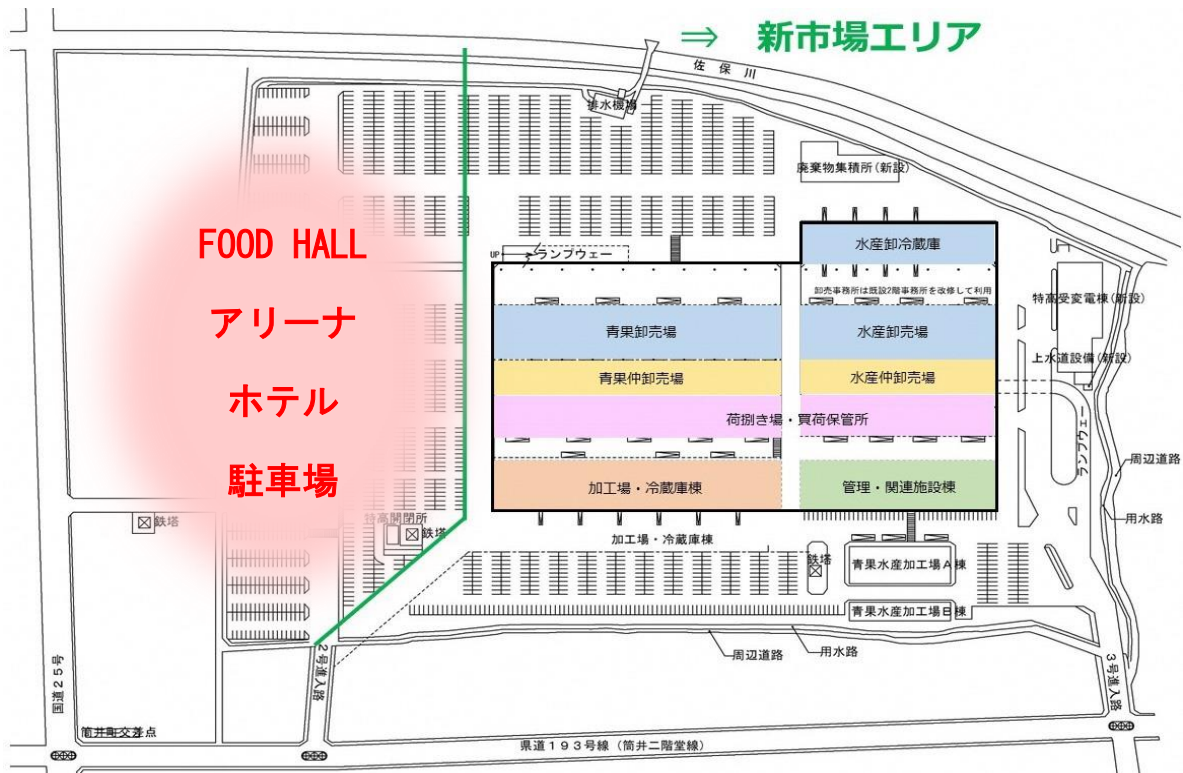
⇒ 新市場エリア

佐保川

排水機場

廃棄物集積所(新設)

FOOD HALL

アリーナ

ホテル

駐車場

UP ランプウェー

水産卸冷蔵庫

卸売事務所は既設2階事務所を改修して利用

特高受変電棟(新設)

青果卸売場

水産卸売場

上水道設備(新設)

青果仲卸売場

水産仲卸売場

荷捌き場・買荷保管所

ランプウェー

周辺道路

加工場・冷蔵庫棟

管理・関連施設棟

用水路

鉄塔

特高開閉所

鉄塔

加工場・冷蔵庫棟

鉄塔

青果水産加工場A棟

青果水産加工場B棟

周辺道路

用水路

国道25号

2号進入路

3号進入路

筒井町交差点

県道193号線(筒井二階堂線)